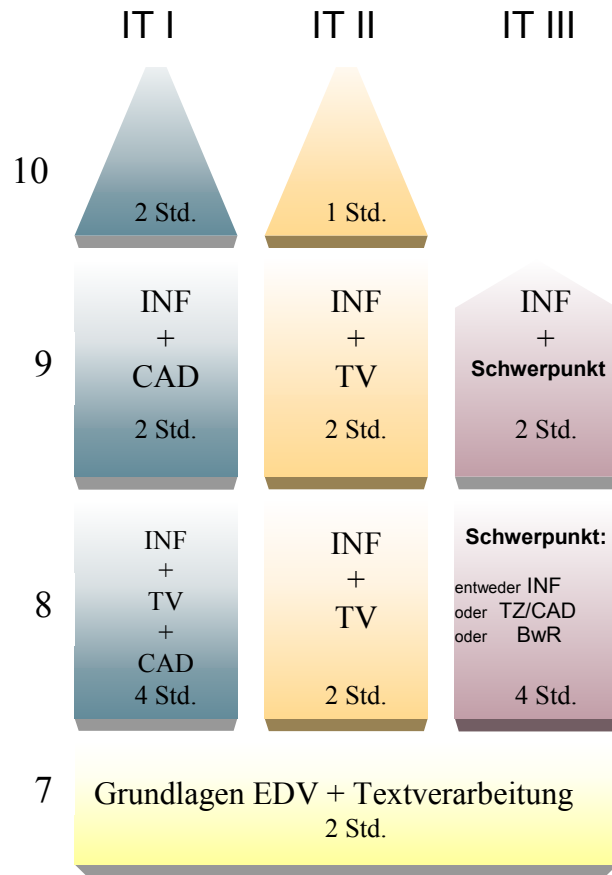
IT I IT II IT III

10

2 Std.

1 Std.

9

INF + CAD 2 Std.

INF + TV 2 Std.

INF + Schwerpunkt 2 Std.

8

INF + TV + CAD 4 Std.

INF + TV 2 Std.

Schwerpunkt:
entweder INF
oder TZ/CAD
oder BwR
4 Std.

7

Grundlagen EDV + Textverarbeitung
2 Std.